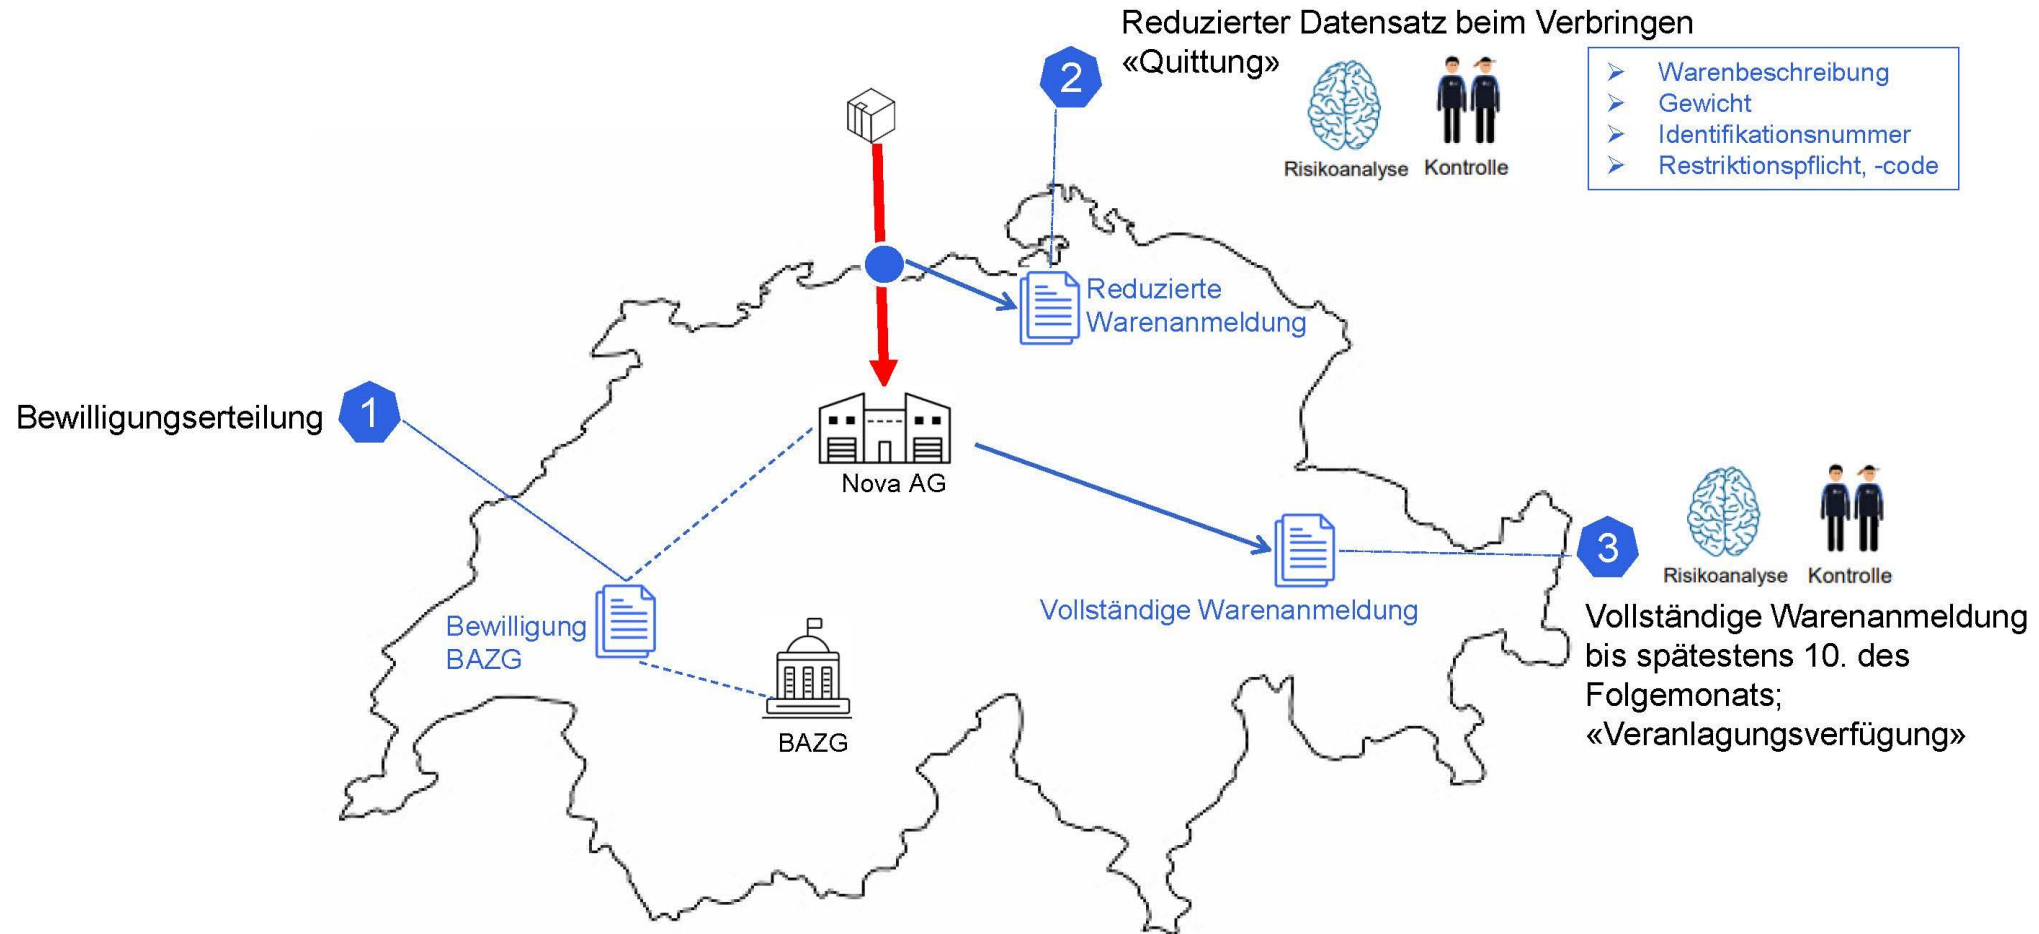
2

Reduzierter Datensatz beim Verbringen «Quittung»

Risikoanalyse Kontrolle

➢ Warenbeschreibung
➢ Gewicht
➢ Identifikationsnummer
➢ Restriktionspflicht, -code

Reduzierte Warenanmeldung

Bewilligungserteilung

1

Nova AG

Bewilligung BAZG

BAZG

Vollständige Warenanmeldung

3

Risikoanalyse Kontrolle

Vollständige Warenanmeldung bis spätestens 10. des Folgemonats; «Veranlagungsverfügung»